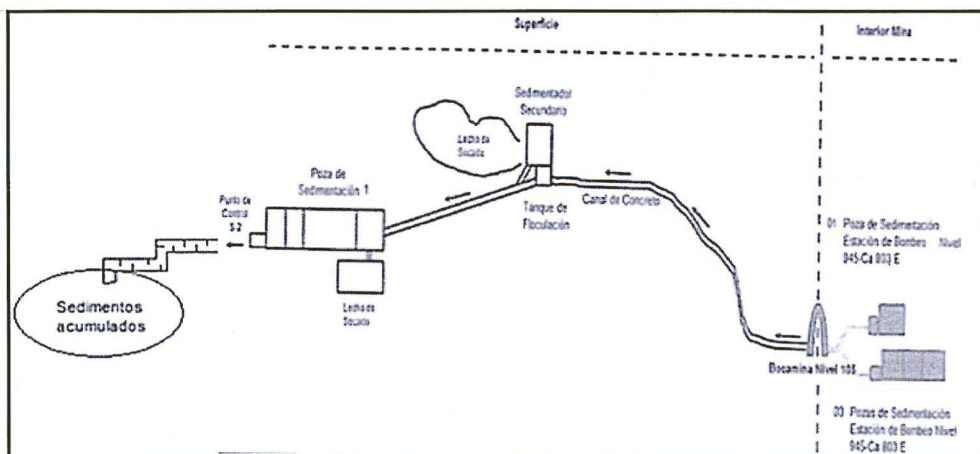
Superficie

Interior Mina

Sedimentador Secundario

Lecho de Secado

Poza de Sedimentación 1

Punto de Control S-2

Tanque de Floculación

Canal de Concreto

01 Poza de Sedimentación Estación de Bombeo Nivel 045-Ca 803 E

Sedimentos acumulados

Lecho de Secado

Bocamina Nivel 105

03 Pozas de Sedimentación Estación de Bombeo Nivel 045-Ca 803 E